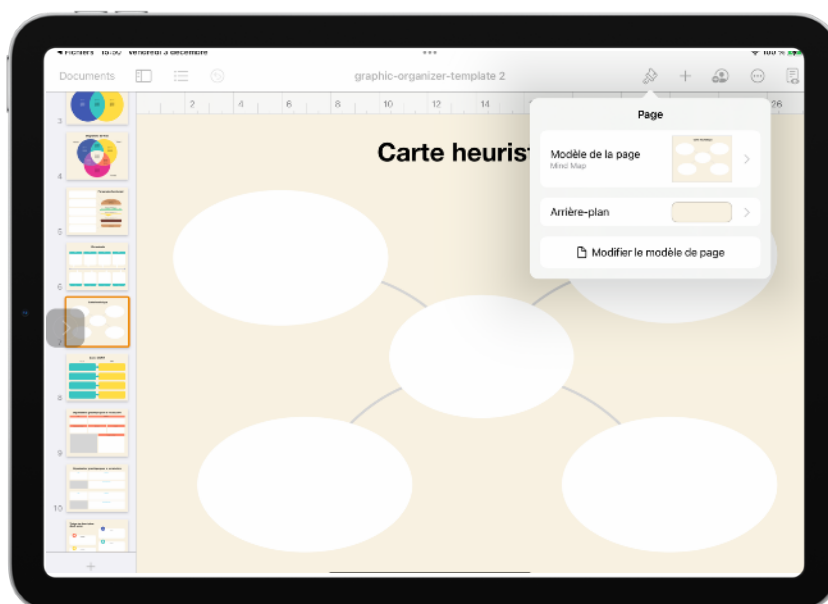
◂ Fichiers 10:30 Vendredi 3 décembre
100 %

Documents

graphic-organizer-template 2

2 4 6 8 10 12 14 26

3

4

5

6

7

8

9

10

Carte heurist

Page

Modèle de la page
Mind Map

Arrière-plan

Modifier le modèle de page

+